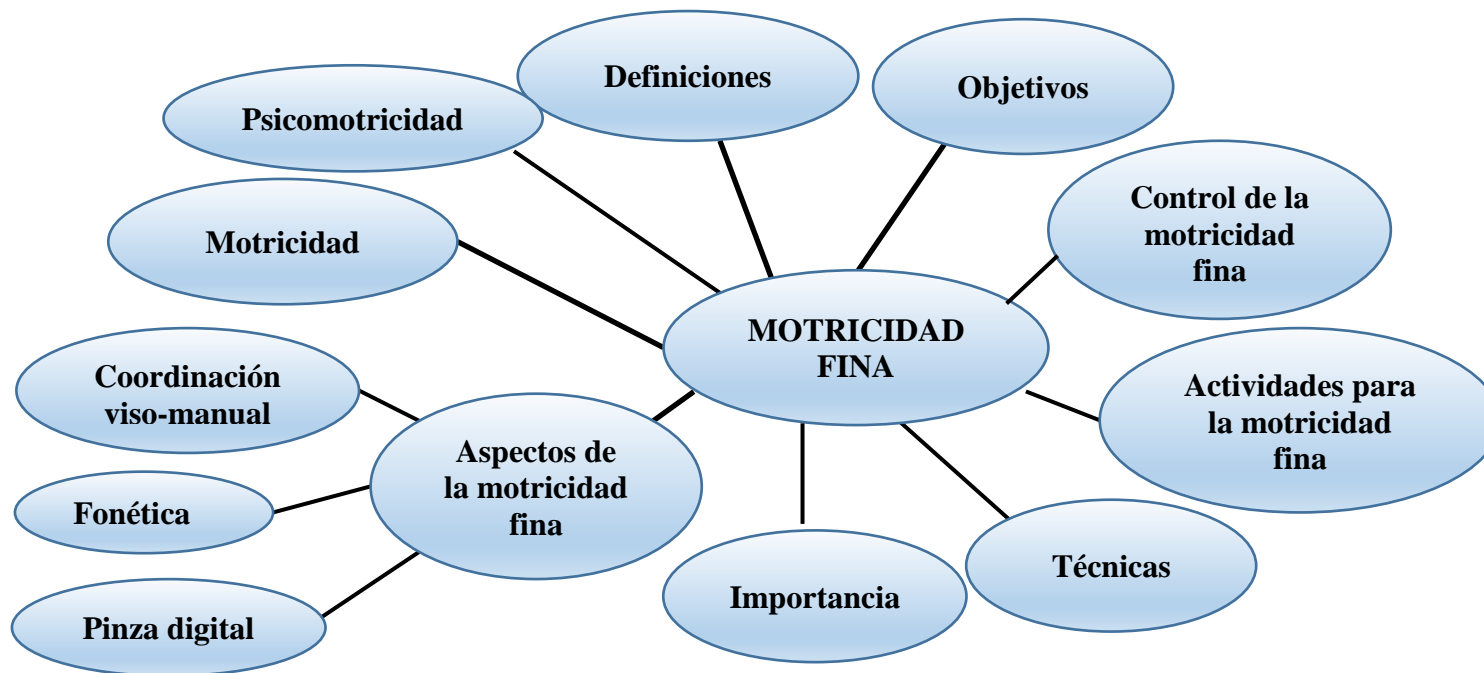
Definiciones

Objetivos

Psicomotricidad

Control de la motricidad fina

Motricidad

MOTRICIDAD FINA

Coordinación viso-manual

Actividades para la motricidad fina

Aspectos de la motricidad fina

Fonética

Técnicas

Importancia

Pinza digital